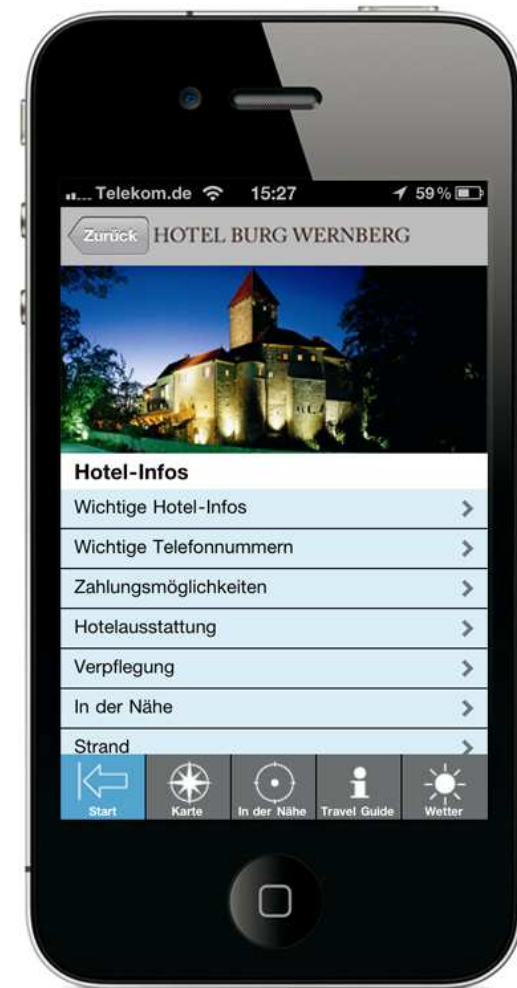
Telekom.de 15:27 59 %

Zurück HOTEL BURG WERNBERG

Hotel-Infos

Wichtige Hotel-Infos

Wichtige Telefonnummern

Zahlungsmöglichkeiten

Hotelausstattung

Verpflegung

In der Nähe

Strand

Start

Karte

In der Nähe

Travel Guide

Wetter